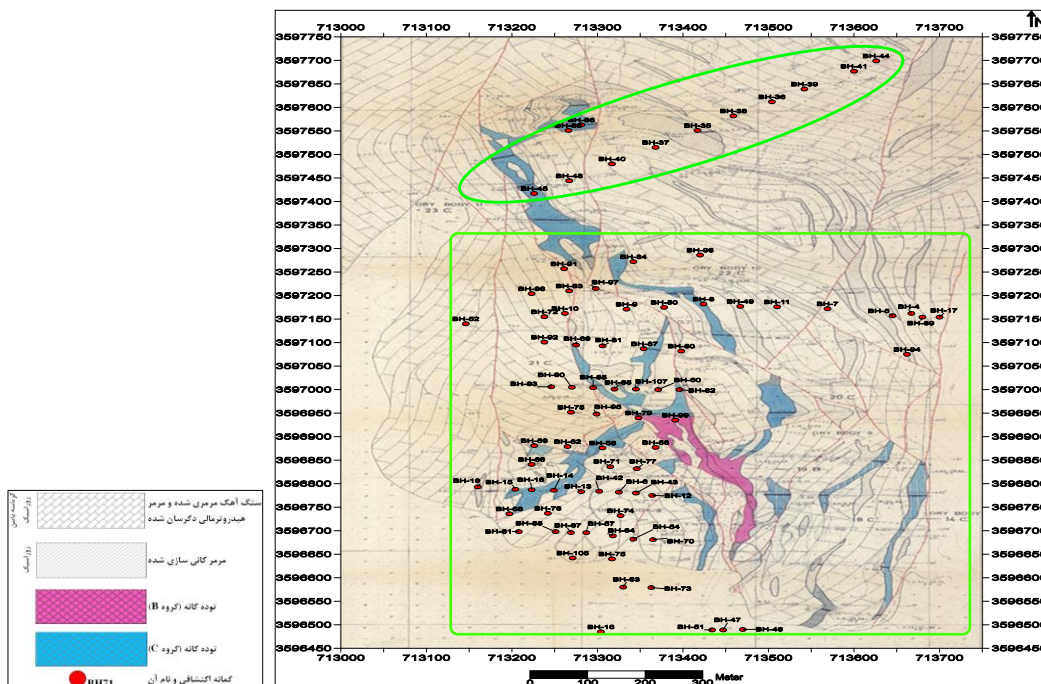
713000 713100 713200 713300 713400 713500 713600 713700

3597750
3597700
3597650
3597600
3597550
3597500
3597450
3597400
3597350
3597300
3597250
3597200
3597150
3597100
3597050
3597000
3596950
3596900
3596850
3596800
3596750
3596700
3596650
3596600
3596550
3596500
3596450

BH-44
BH-41
BH-39
BH-36
BH-38
BH-35
BH-35
BH-37
BH-40
BH-45
BH-46
BH-96
BH-91
BH-94
BH-97
BH-83
BH-86
BH-10
BH-72
BH-9
BH-50
BH-8
BH-49
BH-11
BH-7
BH-5
BH-4
BH-17
BH-89
BH-62
BH-92
BH-98
BH-81
BH-87
BH-80
BH-94
BH-90
BH-65
BH-93
BH-95
BH-107
BH-50
BH-82
BH-78
BH-99
BH-79
BH-99
BH-88
BH-52
BH-56
BH-58
BH-66
BH-71
BH-77
BH-14
BH-19
BH-15
BH-16
BH-13
BH-42
BH-6
BH-43
BH-12
BH-69
BH-76
BH-74
BH-55
BH-67
BH-57
BH-54
BH-61
BH-64
BH-70
BH-105
BH-75
BH-63
BH-73
BH-16
BH-51
BH-47
BH-48

23 C
21 C
20 C
14 C
19 B

713000 713100 713200 713300 713400 713500 713600 713700

0 100 200 300 Meter

N

گرینسه باختر
زون اسک

سنگ آهک مرمری شده و مرمر هیدروترمالی دگرسان شده

زون اسک

مرمر کانی سازی شده

توده کانه (گروه B)

توده کانه (گروه C)

گمانه اکتشافی و نام آن
BH71